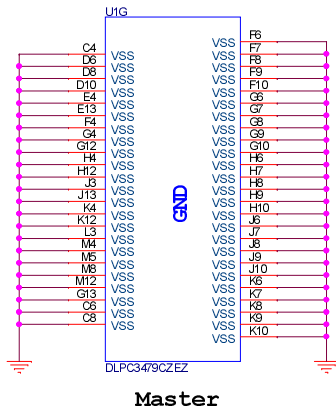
U1G

C4 VSS
D6 VSS
D8 VSS
D10 VSS
E4 VSS
E13 VSS
F4 VSS
G4 VSS
G12 VSS
H4 VSS
H12 VSS
J3 VSS
J13 VSS
K4 VSS
K12 VSS
L3 VSS
M4 VSS
M5 VSS
M8 VSS
M12 VSS
G13 VSS
C6 VSS
C8 VSS

GND

VSS F6
VSS F7
VSS F8
VSS F9
VSS F10
VSS G6
VSS G7
VSS G8
VSS G9
VSS G10
VSS H6
VSS H7
VSS H8
VSS H9
VSS H10
VSS J6
VSS J7
VSS J8
VSS J9
VSS J10
VSS K6
VSS K7
VSS K8
VSS K9
VSS K10

DLPC3479CZEZ

Master